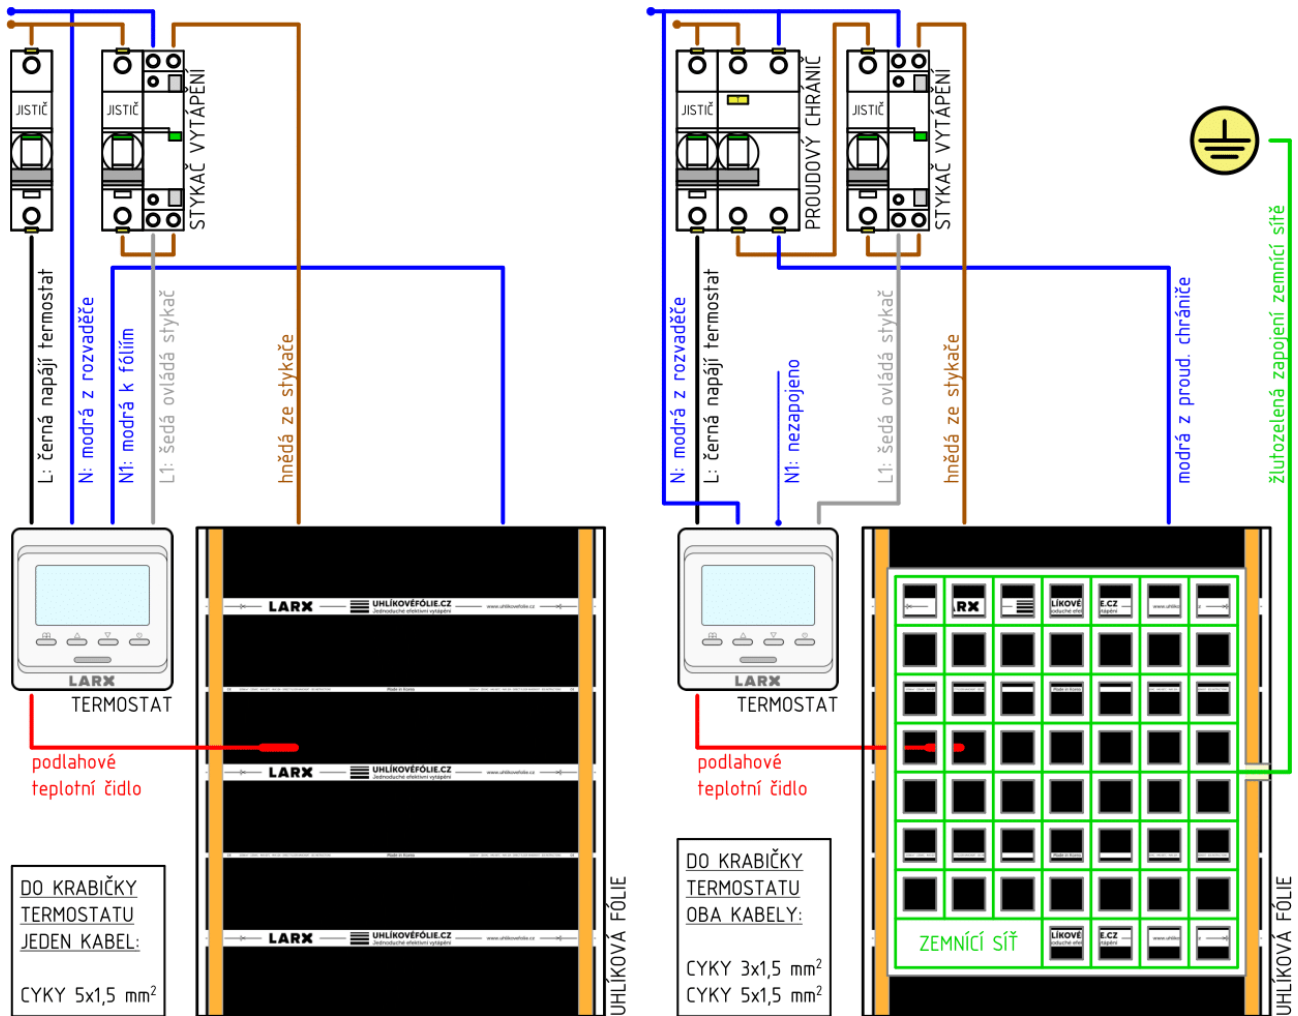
JISTIČ

JISTIČ

STYKAČ VYTÁPĚNÍ

L: černá napájí termostat

N: modrá z rozvaděče

N1: modrá k fóliím

L1: šedá ovládá stykač

hnědá ze stykače

LARX

TERMOSTAT

LARX

UHLÍKOVÉFÓLIE.CZ

LARX

UHLÍKOVÉFÓLIE.CZ

LARX

UHLÍKOVÉFÓLIE.CZ

podlahové teplotní čidlo

DO KRABIČKY TERMOSTATU JEDEN KABEL:

CYKY 5x1,5 mm$^2$

UHLÍKOVÁ FÓLIE

JISTIČ

PROUDOVÝ CHRÁNIČ

JISTIČ

STYKAČ VYTÁPĚNÍ

N: modrá z rozvaděče

L: černá napájí termostat

N1: nezapojeno

L1: šedá ovládá stykač

hnědá ze stykače

modrá z proud. chrániče

žlutozelená zapojení zemnící sítě

LARX

TERMOSTAT

podlahové teplotní čidlo

DO KRABIČKY TERMOSTATU OBA KABELY:

CYKY 3x1,5 mm$^2$

CYKY 5x1,5 mm$^2$

ZEMNÍCÍ SÍŤ

UHLÍKOVÁ FÓLIE